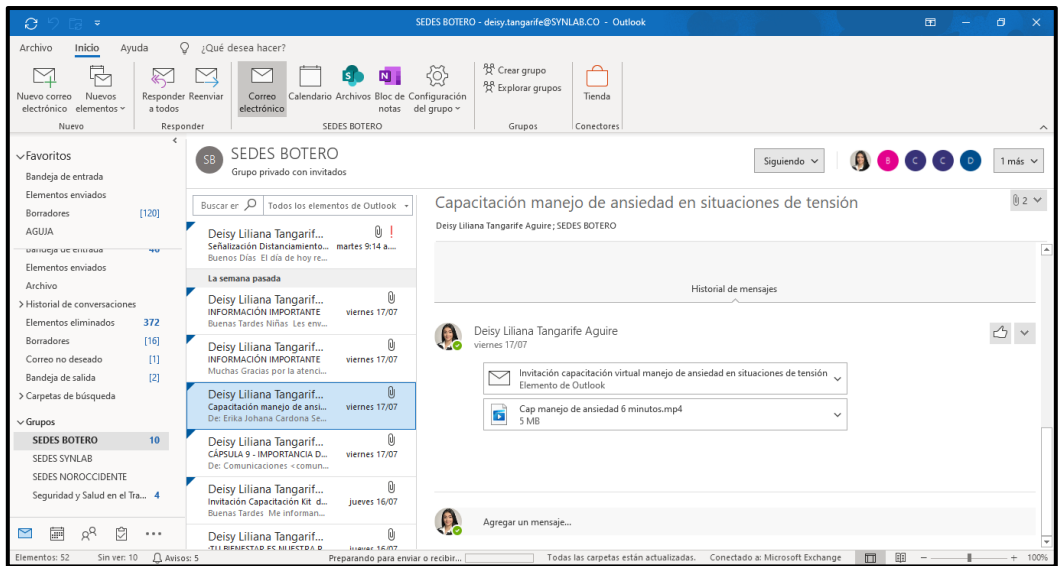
SEDES BOTERO - deisy.tangarife@SYNLAB.CO - Outlook

Archivo Inicio Ayuda ¿Qué desea hacer?

Nuevo correo electrónico Nuevos elementos Responder a todos Reenviar Correo electrónico Calendario Archivos Bloc de notas Configuración del grupo Crear grupo Explorar grupos Tienda

Nuevo Responder SEDES BOTERO Grupos Conectores

Favoritos
Bandeja de entrada
Elementos enviados
Borradores [120]
AGUJA
Bandeja de entrada 46
Elementos enviados
Archivo
> Historial de conversaciones
Elementos eliminados 372
Borradores [16]
Correo no deseado [1]
Bandeja de salida [2]
> Carpetas de búsqueda

Grupos
SEDES BOTERO 10
SEDES SYNLAB
SEDES NOROCCIDENTE
Seguridad y Salud en el Tra... 4

SB SEDES BOTERO
Grupo privado con invitados

Siguiendo B C C D 1 más

Buscar en Todos los elementos de Outlook

Deisy Liliana Tangarif...
Señalización Distanciamiento... martes 9:14 a...
Buenos Días El día de hoy re...

La semana pasada

Deisy Liliana Tangarif...
INFORMACIÓN IMPORTANTE viernes 17/07
Buenas Tardes Niñas Les env...

Deisy Liliana Tangarif...
INFORMACIÓN IMPORTANTE viernes 17/07
Muchas Gracias por la atenci...

Deisy Liliana Tangarif...
Capacitación manejo de ansi... viernes 17/07
De: Erika Johana Cardona Se...

Deisy Liliana Tangarif...
CÁPSULA 9 - IMPORTANCIA D... viernes 17/07
De: Comunicaciones <comun...

Deisy Liliana Tangarif...
Invitación Capacitación Kit d... jueves 16/07
Buenas Tardes Me informan...

Deisy Liliana Tangarif...
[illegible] jueves 16/07

Capacitación manejo de ansiedad en situaciones de tensión
2
Deisy Liliana Tangarife Aguire; SEDES BOTERO

Historial de mensajes

Deisy Liliana Tangarife Aguire
viernes 17/07

Invitación capacitación virtual manejo de ansiedad en situaciones de tensión
Elemento de Outlook

Cap manejo de ansiedad 6 minutos.mp4
5 MB

Agregar un mensaje...

Elementos: 52 Sin ver: 10 Avisos: 5 Preparando para enviar o recibir... Todas las carpetas están actualizadas. Conectado a: Microsoft Exchange 100%